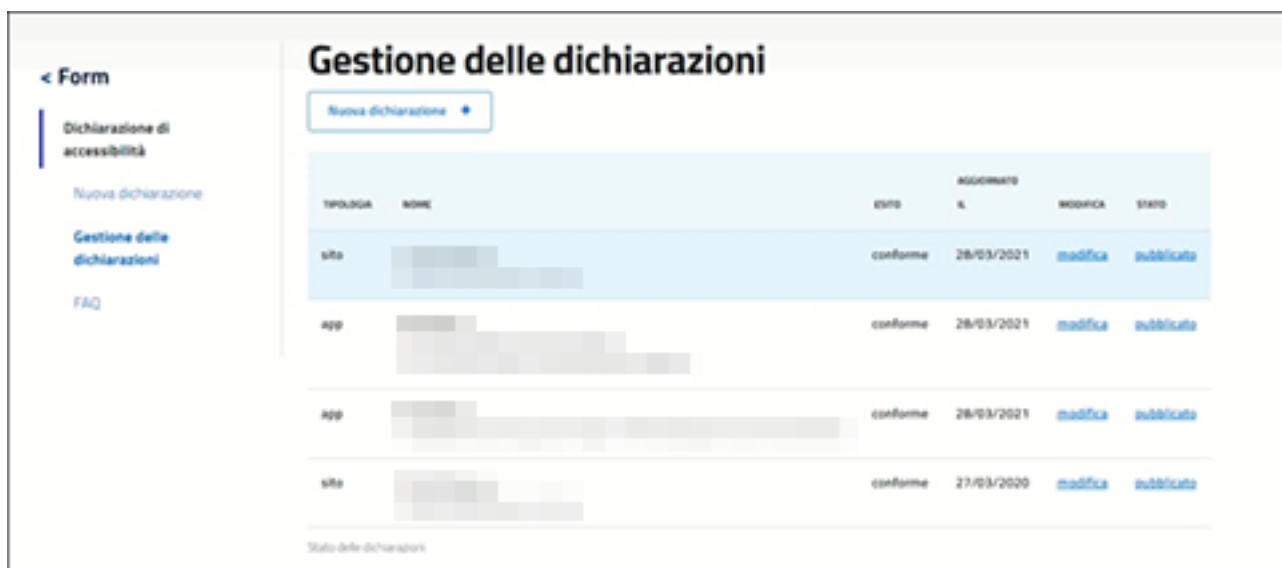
< Form

Dichiarazione di accessibilità

Nuova dichiarazione

Gestione delle dichiarazioni

FAQ

Gestione delle dichiarazioni

Nuova dichiarazione +

| TIPOLOGIA | NOME | ESITO | AGGIORNATO IL | MODIFICA | STATO |
|---|---|---|---|---|---|
| sito | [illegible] | conforme | 28/03/2021 | modifica | pubblicato |
| app | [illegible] | conforme | 28/03/2021 | modifica | pubblicato |
| app | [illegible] | conforme | 28/03/2021 | modifica | pubblicato |
| sito | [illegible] | conforme | 27/03/2020 | modifica | pubblicato |

Stato delle dichiarazioni